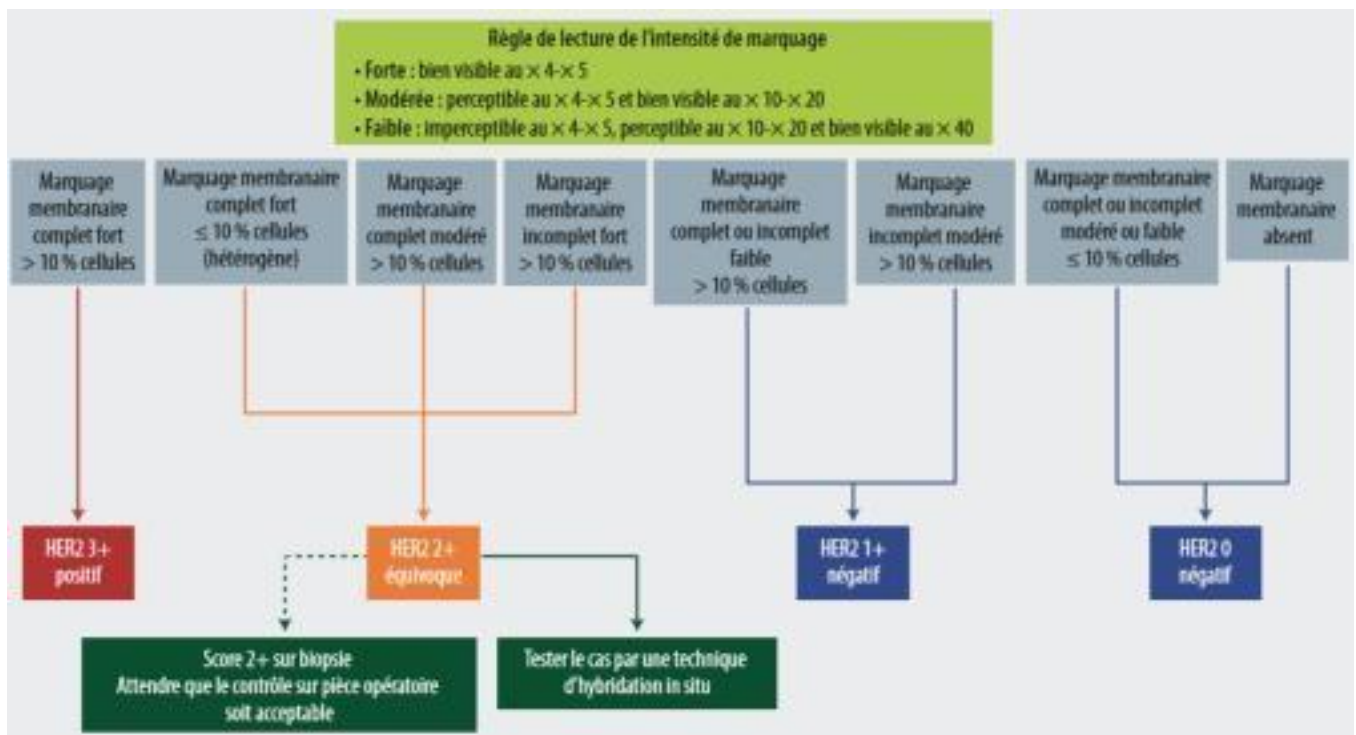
Règle de lecture de l'intensité de marquage
• Forte : bien visible au × 4-× 5
• Modérée : perceptible au × 4-× 5 et bien visible au × 10-× 20
• Faible : imperceptible au × 4-× 5, perceptible au × 10-× 20 et bien visible au × 40

Marquage membranaire complet fort > 10 % cellules

Marquage membranaire complet fort ≤ 10 % cellules (hétérogène)

Marquage membranaire complet modéré > 10 % cellules

Marquage membranaire incomplet fort > 10 % cellules

Marquage membranaire complet ou incomplet faible > 10 % cellules

Marquage membranaire incomplet modéré > 10 % cellules

Marquage membranaire complet ou incomplet modéré ou faible ≤ 10 % cellules

Marquage membranaire absent

HER2 3+ positif

HER2 2+ équivoque

HER2 1+ négatif

HER2 0 négatif

Score 2+ sur biopsie
Attendre que le contrôle sur pièce opératoire soit acceptable

Tester le cas par une technique d'hybridation in situ